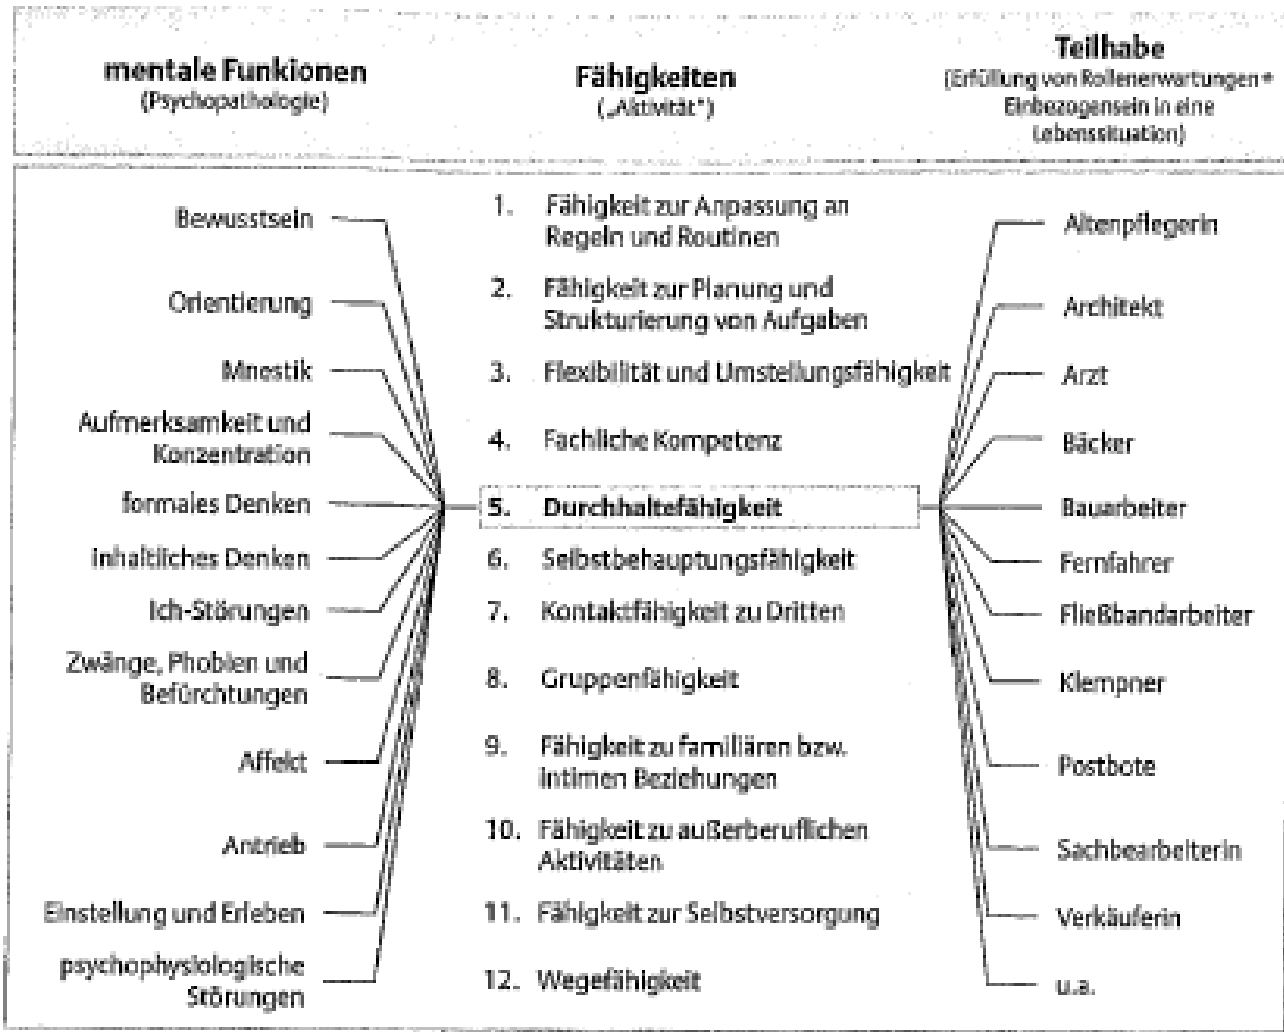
mentale Funkionen
(Psychopathologie)

Fähigkeiten
(„Aktivität")

Teilhabe
(Erfüllung von Rollenerwartungen + Einbezogensein in eine Lebenssituation)

Bewusstsein

Orientierung

Mnestik

Aufmerksamkeit und Konzentration

formales Denken

inhaltliches Denken

Ich-Störungen

Zwänge, Phobien und Befürchtungen

Affekt

Antrieb

Einstellung und Erleben

psychophysiologische Störungen

1. Fähigkeit zur Anpassung an Regeln und Routinen

2. Fähigkeit zur Planung und Strukturierung von Aufgaben

3. Flexibilität und Umstellungsfähigkeit

4. Fachliche Kompetenz

5. Durchhaltefähigkeit

6. Selbstbehauptungsfähigkeit

7. Kontaktfähigkeit zu Dritten

8. Gruppenfähigkeit

9. Fähigkeit zu familiären bzw. intimen Beziehungen

10. Fähigkeit zu außerberuflichen Aktivitäten

11. Fähigkeit zur Selbstversorgung

12. Wegefähigkeit

Altenpflegerin

Architekt

Arzt

Bäcker

Bauarbeiter

Fernfahrer

Fließbandarbeiter

Klempner

Postbote

Sachbearbeiterin

Verkäuferin

u.a.